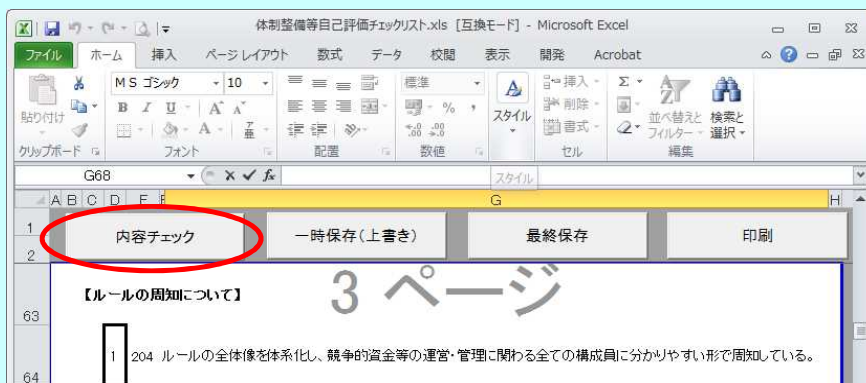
体制整備等自己評価チェックリスト.xls [互換モード] - Microsoft Excel

ファイル ホーム 挿入 ページレイアウト 数式 データ 校閲 表示 開発 Acrobat

貼り付け クリップボード
MS ゴシック 10
B I U A A
フォント
配置
標準
% ,
数値
スタイル
挿入 削除 書式
セル
Σ
並べ替えと フィルター
検索と 選択
編集

G68
$f_x$
スタイル

A B C D E F G H

1
2
内容チェック
一時保存(上書き)
最終保存
印刷

3 ページ

63
【ルールの周知について】

64
1 204 ルールの全体像を体系化し、競争的資金等の運営・管理に関わる全ての構成員に分かりやすい形で周知している。